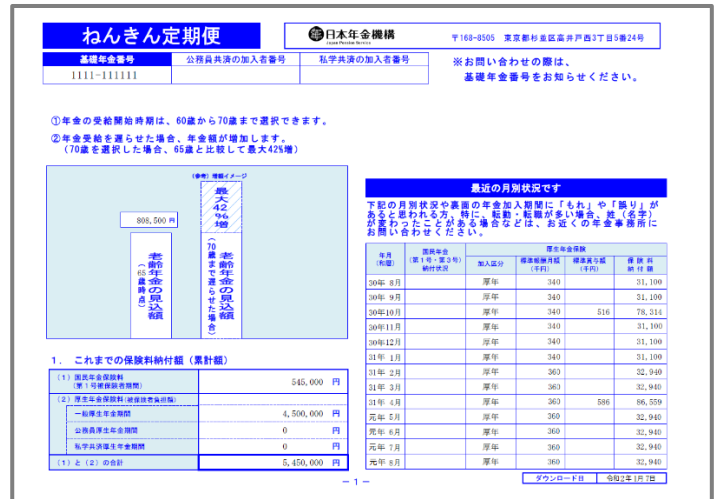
ねんきん定期便

日本年金機構 Japan Pension Service

〒168-8505 東京都杉並区高井戸西3丁目5番24号

| 基礎年金番号 | 公務員共済の加入者番号 | 私学共済の加入者番号 |
|---|---|---|
| 1111-111111 | | |

※お問い合わせの際は、基礎年金番号をお知らせください。

①年金の受給開始時期は、60歳から70歳まで選択できます。

②年金受給を遅らせた場合、年金額が増加します。（70歳を選択した場合、65歳と比較して最大42%増）

（参考）増額イメージ

808,500 円

老齢年金の見込額（65歳時点）

最大42%増

老齢年金の見込額（70歳まで遅らせた場合）

1. これまでの保険料納付額（累計額）

| | | |
|---|---|---|
| （1）国民年金保険料（第1号被保険者期間） | 545,000 | 円 |
| （2）厚生年金保険料（被保険者負担額） | | |
| 一般厚生年金期間 | 4,500,000 | 円 |
| 公務員厚生年金期間 | 0 | 円 |
| 私学共済厚生年金期間 | 0 | 円 |
| （1）と（2）の合計 | 5,450,000 | 円 |

最近の月別状況です

下記の月別状況や裏面の年金加入期間に「もれ」や「誤り」があると思われる方、特に、転勤・転職が多い場合、姓（名字）が変わったことがある場合などは、お近くの年金事務所にお問い合わせください。

| 年月（和暦） | 国民年金（第1号・第3号）納付状況 | 加入区分 | 標準報酬月額（千円） | 標準賞与額（千円） | 保険料納付額 |
|---|---|---|---|---|---|
| 30年 8月 | | 厚年 | 340 | | 31,100 |
| 30年 9月 | | 厚年 | 340 | | 31,100 |
| 30年10月 | | 厚年 | 340 | 516 | 78,314 |
| 30年11月 | | 厚年 | 340 | | 31,100 |
| 30年12月 | | 厚年 | 340 | | 31,100 |
| 31年 1月 | | 厚年 | 340 | | 31,100 |
| 31年 2月 | | 厚年 | 360 | | 32,940 |
| 31年 3月 | | 厚年 | 360 | | 32,940 |
| 31年 4月 | | 厚年 | 360 | 586 | 86,559 |
| 元年 5月 | | 厚年 | 360 | | 32,940 |
| 元年 6月 | | 厚年 | 360 | | 32,940 |
| 元年 7月 | | 厚年 | 360 | | 32,940 |
| 元年 8月 | | 厚年 | 360 | | 32,940 |

ダウンロード日 令和2年1月7日

－1－